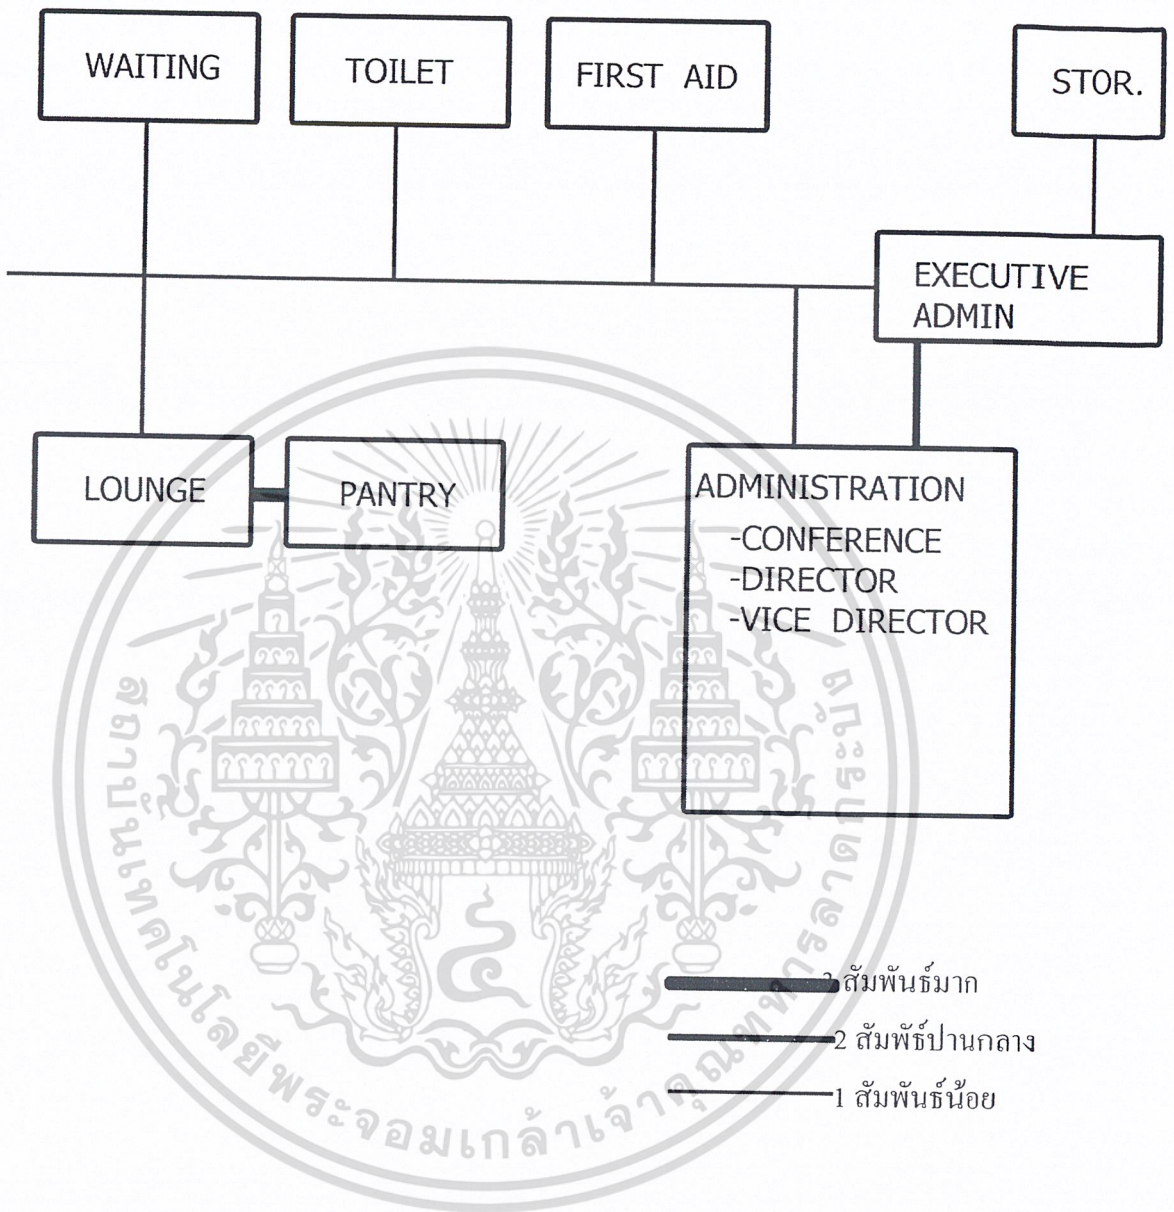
WAITING

TOILET

FIRST AID

STOR.

EXECUTIVE ADMIN

LOUNGE

PANTRY

ADMINISTRATION
-CONFERENCE
-DIRECTOR
-VICE DIRECTOR

3 สัมพันธ์มาก
2 สัมพัธ์ปานกลาง
1 สัมพันธ์น้อย

สถาบันเทคโนโลยีพระจอมเกล้าเจ้าคุณทหารลาดกระบัง